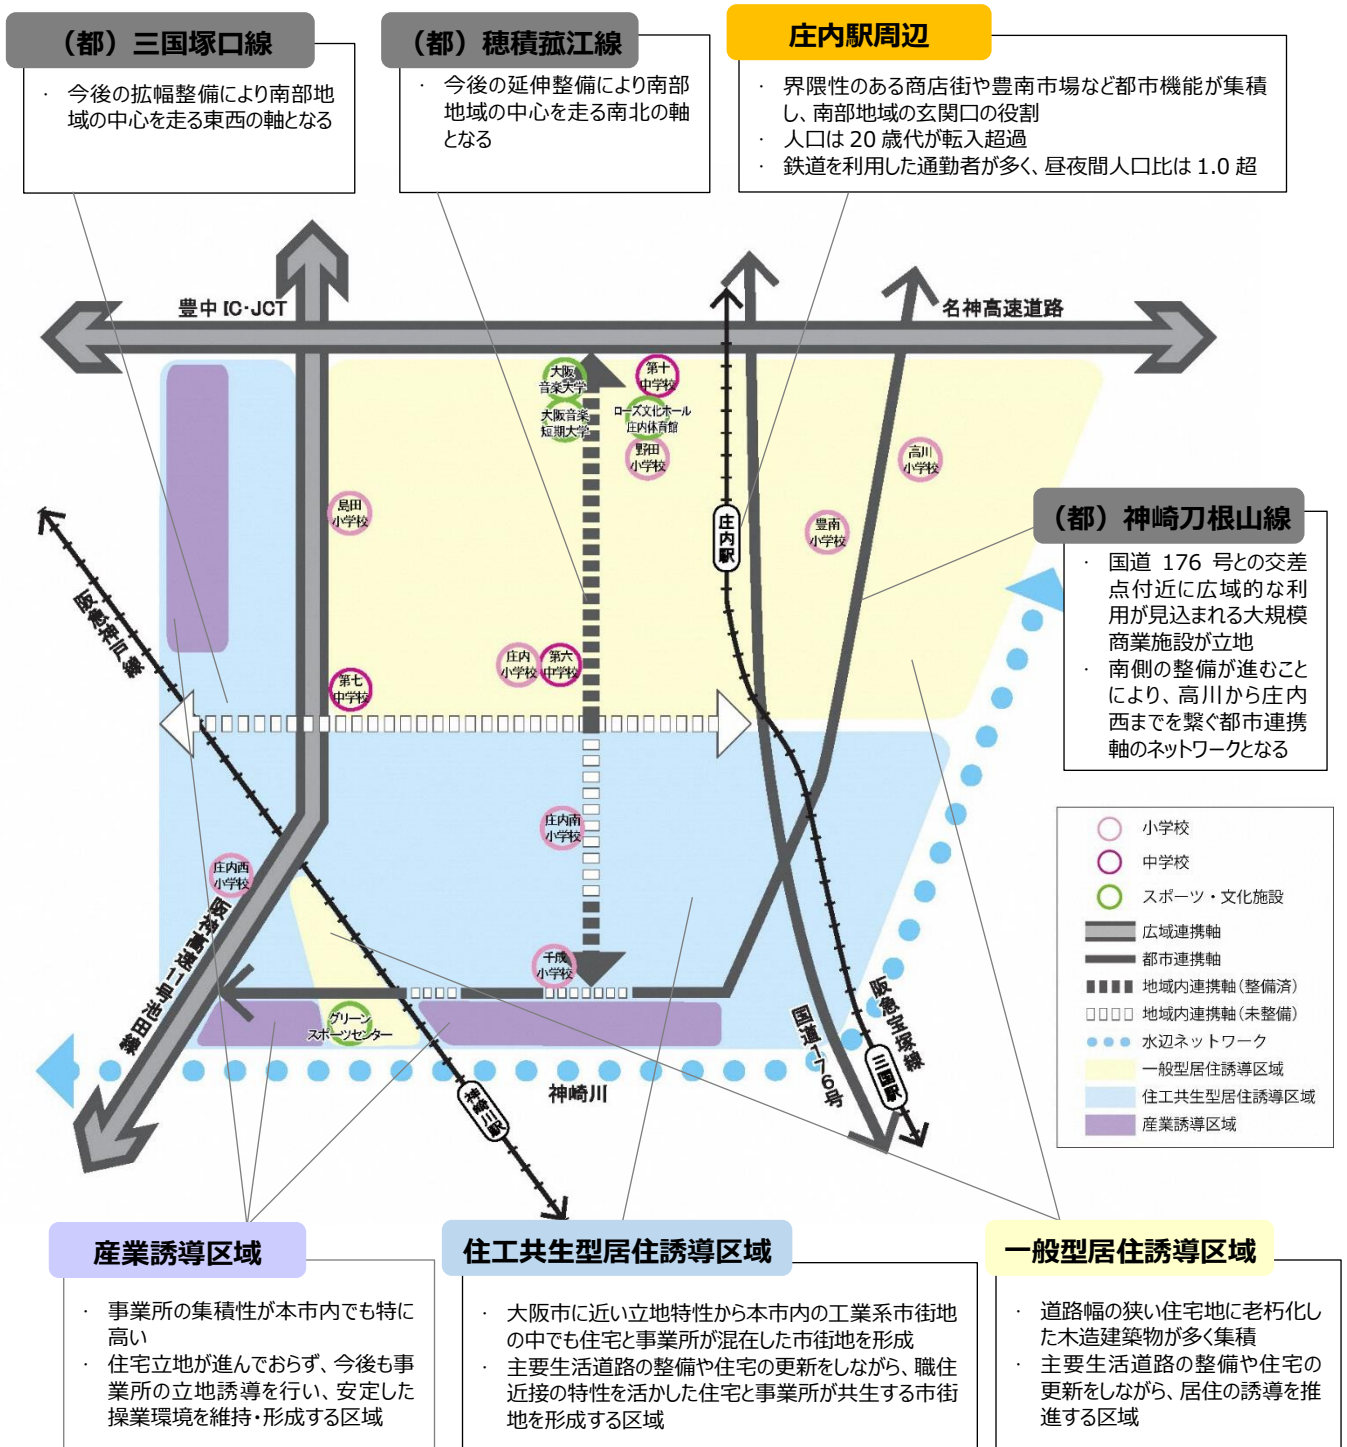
（都）三国塚口線

· 今後の拡幅整備により南部地域の中心を走る東西の軸となる

（都）穂積菰江線

· 今後の延伸整備により南部地域の中心を走る南北の軸となる

庄内駅周辺

· 界隈性のある商店街や豊南市場など都市機能が集積し、南部地域の玄関口の役割
· 人口は 20 歳代が転入超過
· 鉄道を利用した通勤者が多く、昼夜間人口比は 1.0 超

豊中 IC･JCT

名神高速道路

大阪音楽大学

大阪音楽短期大学

第十中学校

ローズ文化ホール 庄内体育館

野田小学校

高川小学校

島田小学校

庄内駅

豊南小学校

（都）神崎刀根山線

· 国道 176 号との交差点付近に広域的な利用が見込まれる大規模商業施設が立地
· 南側の整備が進むことにより、高川から庄内西までを繋ぐ都市連携軸のネットワークとなる

阪急宝塚線

庄内小学校

第六中学校

第七中学校

庄内南小学校

庄内西小学校

阪神高速11号池田線

千成小学校

グリーンスポーツセンター

国道176号

阪急宝塚線

三国駅

神崎川

神崎川駅

小学校
中学校
スポーツ・文化施設
広域連携軸
都市連携軸
地域内連携軸（整備済）
地域内連携軸（未整備）
水辺ネットワーク
一般型居住誘導区域
住工共生型居住誘導区域
産業誘導区域

産業誘導区域

· 事業所の集積性が本市内でも特に高い
· 住宅立地が進んでおらず、今後も事業所の立地誘導を行い、安定した操業環境を維持･形成する区域

住工共生型居住誘導区域

· 大阪市に近い立地特性から本市内の工業系市街地の中でも住宅と事業所が混在した市街地を形成
· 主要生活道路の整備や住宅の更新をしながら、職住近接の特性を活かした住宅と事業所が共生する市街地を形成する区域

一般型居住誘導区域

· 道路幅の狭い住宅地に老朽化した木造建築物が多く集積
· 主要生活道路の整備や住宅の更新をしながら、居住の誘導を推進する区域